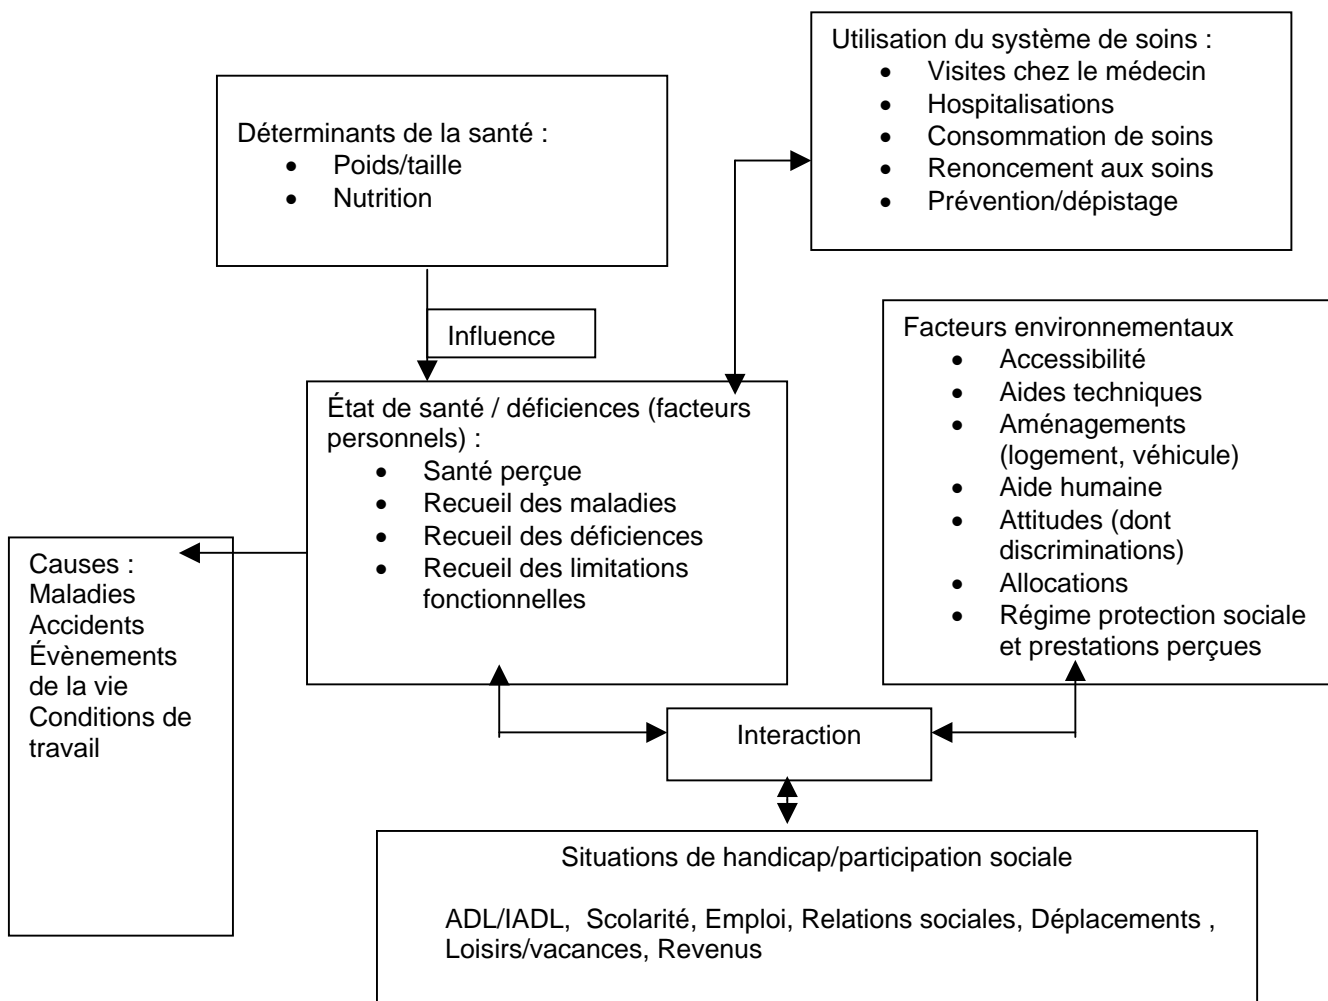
Utilisation du système de soins :
- Visites chez le médecin
- Hospitalisations
- Consommation de soins
- Renoncement aux soins
- Prévention/dépistage

Déterminants de la santé :
- Poids/taille
- Nutrition

Influence

Facteurs environnementaux
- Accessibilité
- Aides techniques
- Aménagements (logement, véhicule)
- Aide humaine
- Attitudes (dont discriminations)
- Allocations
- Régime protection sociale et prestations perçues

État de santé / déficiences (facteurs personnels) :
- Santé perçue
- Recueil des maladies
- Recueil des déficiences
- Recueil des limitations fonctionnelles

Causes :
Maladies
Accidents
Évènements de la vie
Conditions de travail

Interaction

Situations de handicap/participation sociale

ADL/IADL, Scolarité, Emploi, Relations sociales, Déplacements , Loisirs/vacances, Revenus